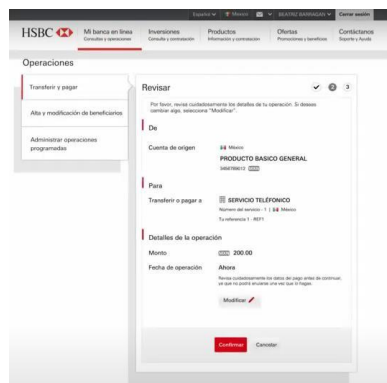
Español México BEATRIZ BARRAGAN Cerrar sesión

HSBC

Mi banca en línea
Consultas y operaciones

Inversiones
Consulta y contratación

Productos
Información y contratación

Ofertas
Promociones y beneficios

Contáctanos
Soporte y Ayuda

Operaciones

Transferir y pagar

Alta y modificación de beneficiarios

Administrar operaciones programadas

Revisar

2 3

Por favor, revisa cuidadosamente los detalles de tu operación. Si deseas cambiar algo, selecciona "Modificar".

De

Cuenta de origen

México

PRODUCTO BASICO GENERAL

5456789012 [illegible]

Para

Transferir o pagar a

SERVICIO TELEFONICO

Número del servicio - 1 | México

Tu referencia 1 - REF1

Detalles de la operación

Monto

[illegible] 200.00

Fecha de operación

Ahora

Revisa cuidadosamente los datos del pago antes de continuar, ya que no podrá anularse una vez que lo hagas.

Modificar

Confirmar

Cancelar